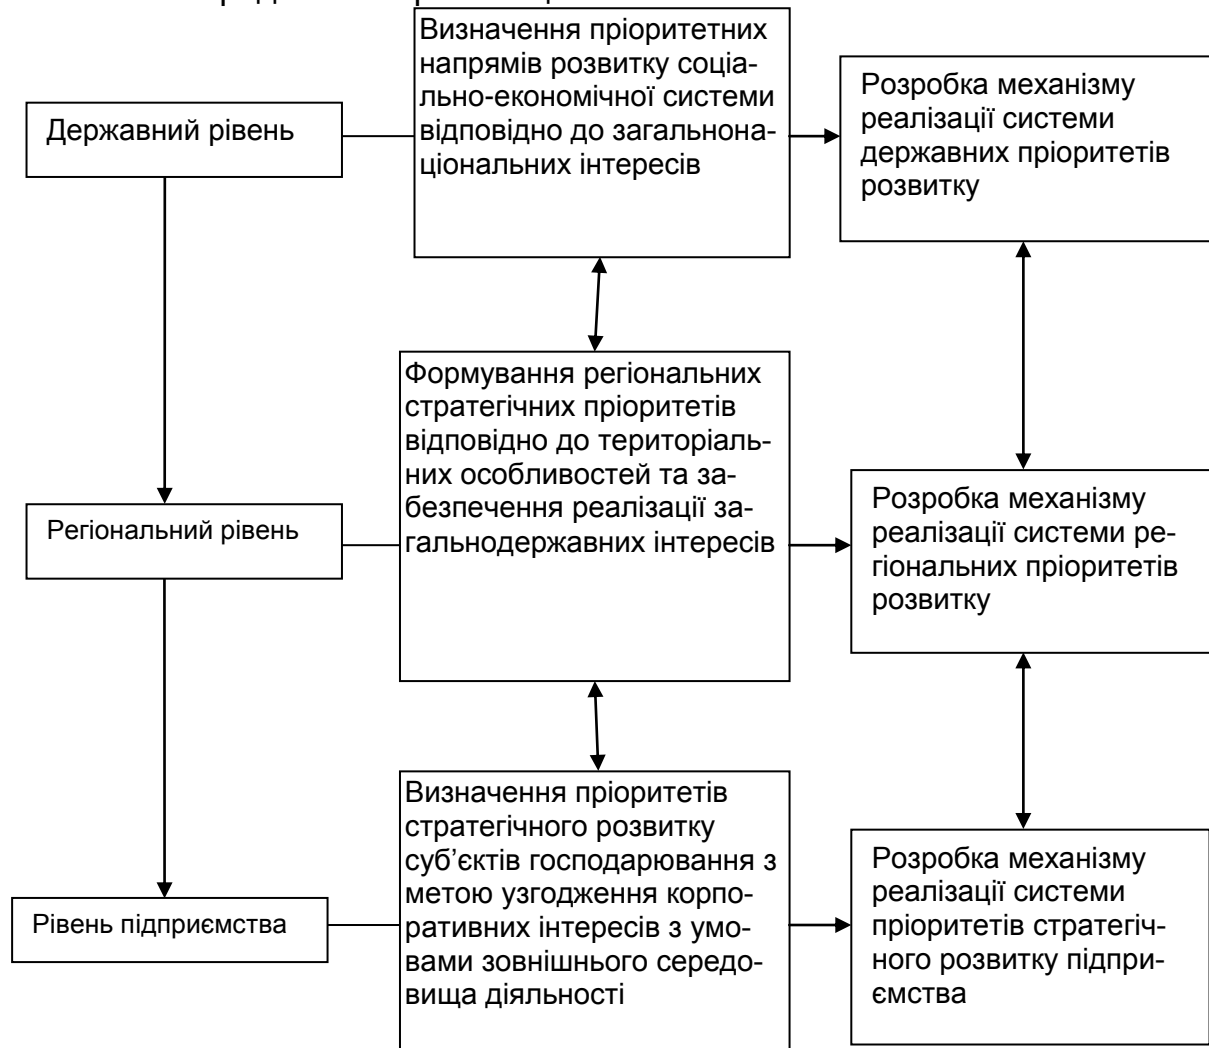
Державний рівень

Визначення пріоритетних напрямів розвитку соціально-економічної системи відповідно до загальнонаціональних інтересів

Розробка механізму реалізації системи державних пріоритетів розвитку

Регіональний рівень

Формування регіональних стратегічних пріоритетів відповідно до територіальних особливостей та забезпечення реалізації загальнодержавних інтересів

Розробка механізму реалізації системи регіональних пріоритетів розвитку

Рівень підприємства

Визначення пріоритетів стратегічного розвитку суб'єктів господарювання з метою узгодження корпоративних інтересів з умовами зовнішнього середовища діяльності

Розробка механізму реалізації системи пріоритетів стратегічного розвитку підприємства